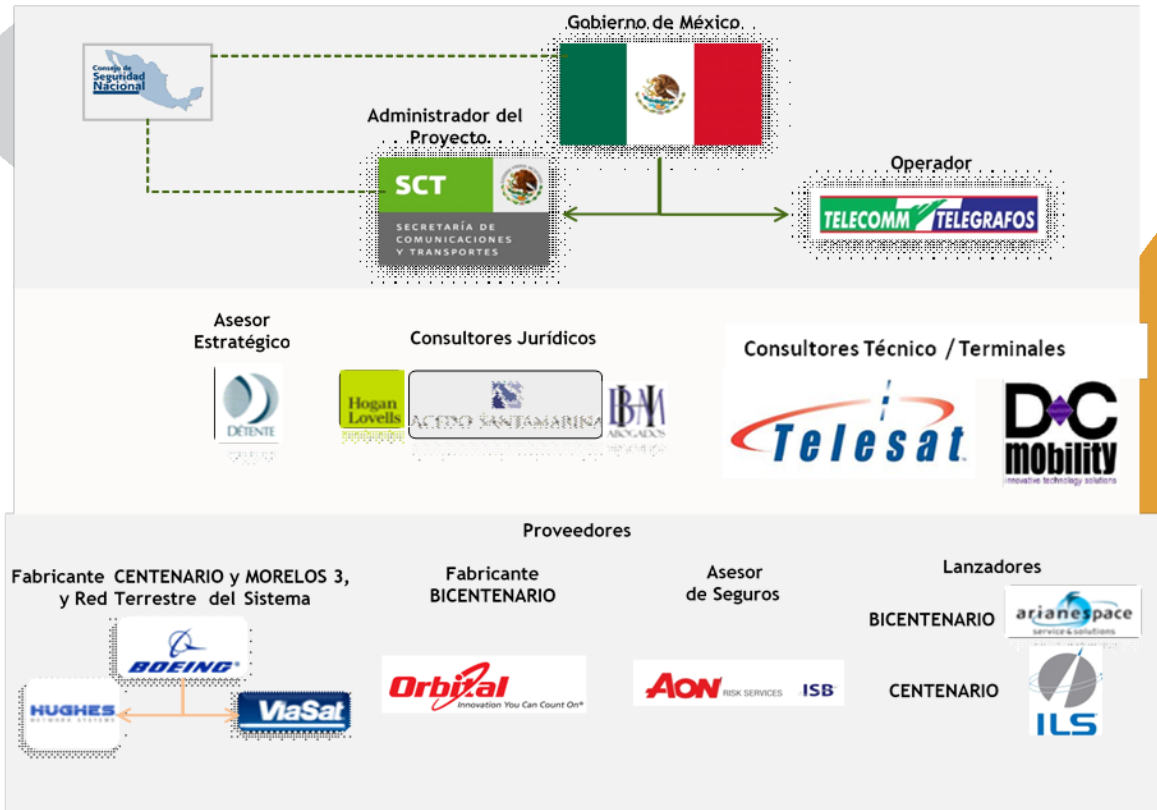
Gobierno de México

Consejo de Seguridad Nacional

Administrador del Proyecto

SCT
SECRETARÍA DE COMUNICACIONES Y TRANSPORTES

Operador

TELECOMM TELEGRAFOS

Asesor Estratégico

DÉTENTE

Consultores Jurídicos

Hogan Lovells

ACEDO SANTAMARINA

BNM ABOGADOS

Consultores Técnico / Terminales

Telesat

DC mobility
innovative technology solutions

Proveedores

Fabricante CENTENARIO y MORELOS 3, y Red Terrestre del Sistema

BOEING

HUGHES

ViaSat

Fabricante BICENTENARIO

Orbital
Innovation You Can Count On

Asesor de Seguros

AON RISK SERVICES ISB

Lanzadores

BICENTENARIO

arianespace
service & solutions

CENTENARIO

ILS